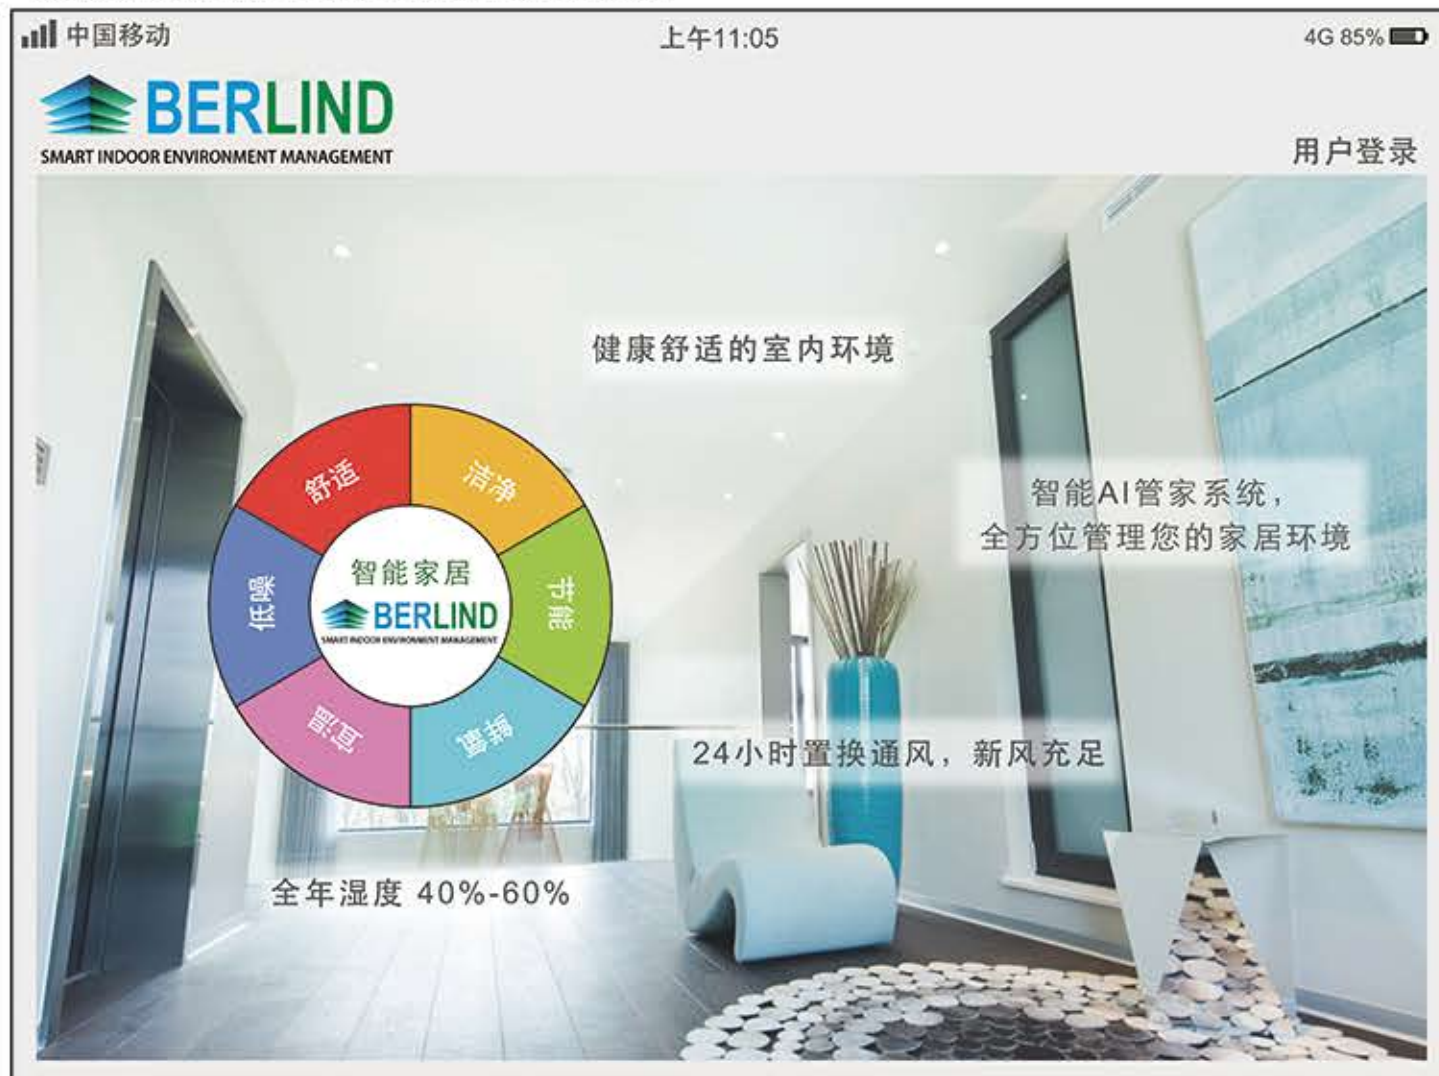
中国移动 上午11:05 4G 85%

BERLIND
SMART INDOOR ENVIRONMENT MANAGEMENT

用户登录

健康舒适的室内环境

舒适
洁净
节能
智慧
恒温
低噪

智能家居
BERLIND
SMART INDOOR ENVIRONMENT MANAGEMENT

智能AI管家系统，
全方位管理您的家居环境

24小时置换通风，新风充足

全年湿度 40%-60%